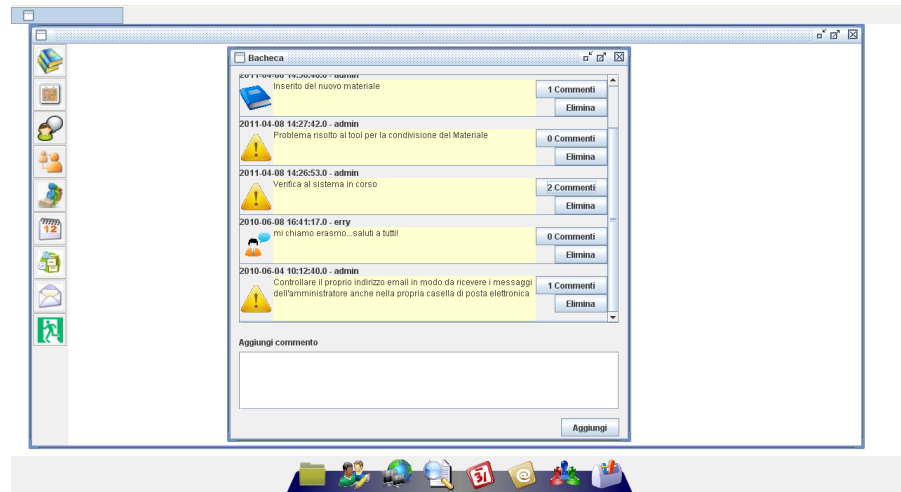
Bacheca

2011-04-08 14:30:40.0 - admin
Inserito del nuovo materiale
1 Commenti
Elimina

2011-04-08 14:27:42.0 - admin
Problema risolto al tool per la condivisione del Materiale
0 Commenti
Elimina

2011-04-08 14:26:53.0 - admin
Verifica al sistema in corso
2 Commenti
Elimina

2010-06-08 16:41:17.0 - erry
mi chiamo erasmo...saluti a tutti!
0 Commenti
Elimina

2010-06-04 10:12:40.0 - admin
Controllare il proprio indirizzo email in modo da ricevere i messaggi dell'amministratore anche nella propria casella di posta elettronica
1 Commenti
Elimina

Aggiungi commento

Aggiungi

12

31